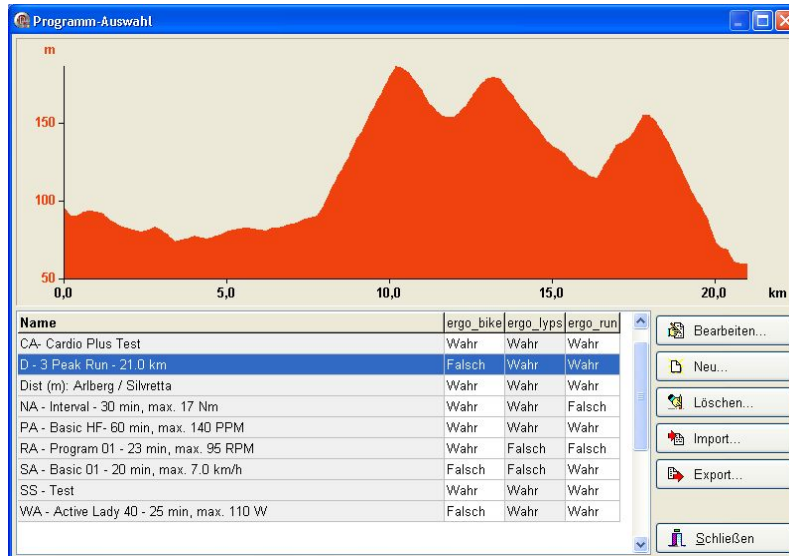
Programm-Auswahl

m

150

100

50

0,0

5,0

10,0

15,0

20,0

km

| Name | ergo_bike | ergo_lyps | ergo_run |
|---|---|---|---|
| CA- Cardio Plus Test | Wahr | Wahr | Wahr |
| D - 3 Peak Run - 21.0 km | Falsch | Wahr | Wahr |
| Dist (m): Arlberg / Silvretta | Wahr | Wahr | Wahr |
| NA - Interval - 30 min, max. 17 Nm | Wahr | Wahr | Falsch |
| PA - Basic HF- 60 min, max. 140 PPM | Wahr | Wahr | Wahr |
| RA - Program 01 - 23 min, max. 95 RPM | Wahr | Falsch | Falsch |
| SA - Basic 01 - 20 min, max. 7.0 km/h | Falsch | Falsch | Wahr |
| SS - Test | Wahr | Wahr | Wahr |
| WA - Active Lady 40 - 25 min, max. 110 W | Falsch | Wahr | Wahr |

Bearbeiten...

Neu...

Löschen...

Import...

Export...

Schließen